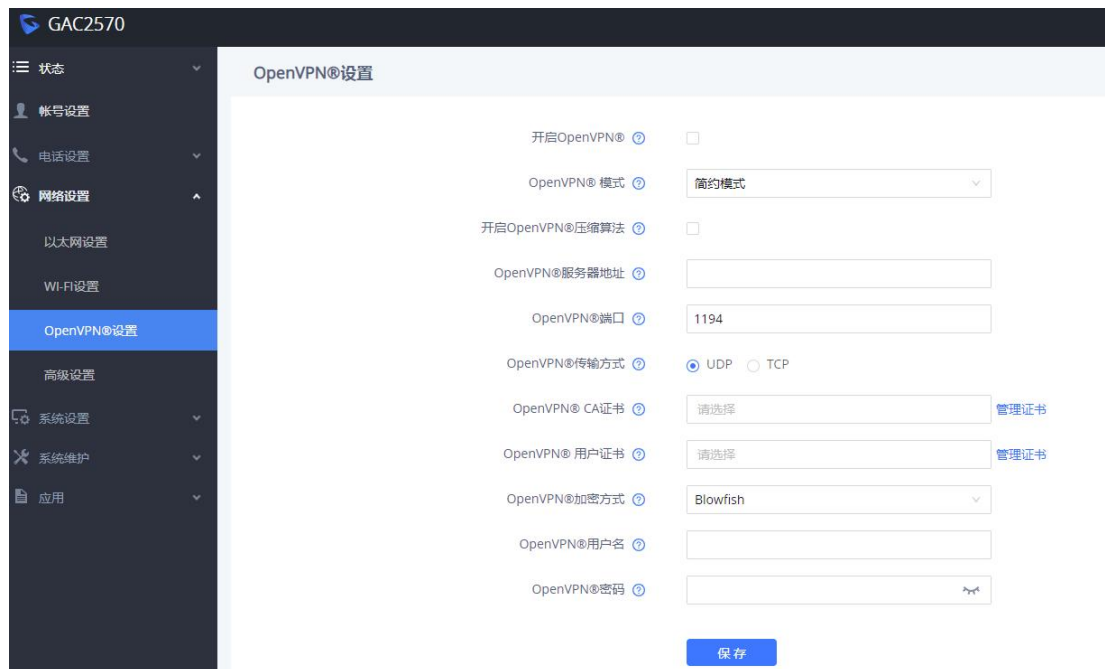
GAC2570

状态
帐号设置
电话设置
网络设置
以太网设置
WI-FI设置
OpenVPN®设置
高级设置
系统设置
系统维护
应用

OpenVPN®设置

开启OpenVPN®

OpenVPN® 模式
简约模式

开启OpenVPN®压缩算法

OpenVPN®服务器地址

OpenVPN®端口
1194

OpenVPN®传输方式
UDP
TCP

OpenVPN® CA证书
请选择
管理证书

OpenVPN® 用户证书
请选择
管理证书

OpenVPN®加密方式
Blowfish

OpenVPN®用户名

OpenVPN®密码

保存